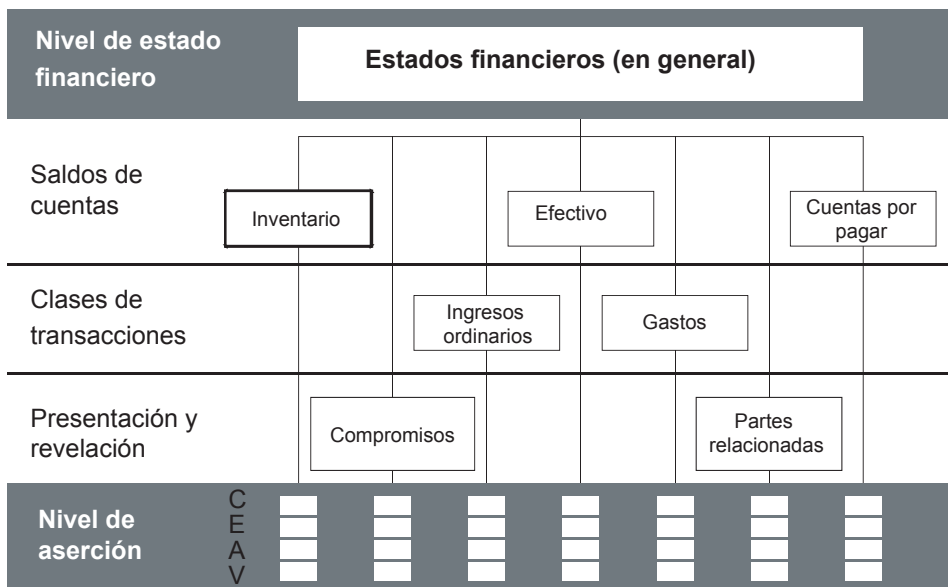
Nivel de estado financiero

Estados financieros (en general)

Saldos de cuentas

Inventario

Efectivo

Cuentas por pagar

Clases de transacciones

Ingresos ordinarios

Gastos

Presentación y revelación

Compromisos

Partes relacionadas

Nivel de aserción

C
E
A
V